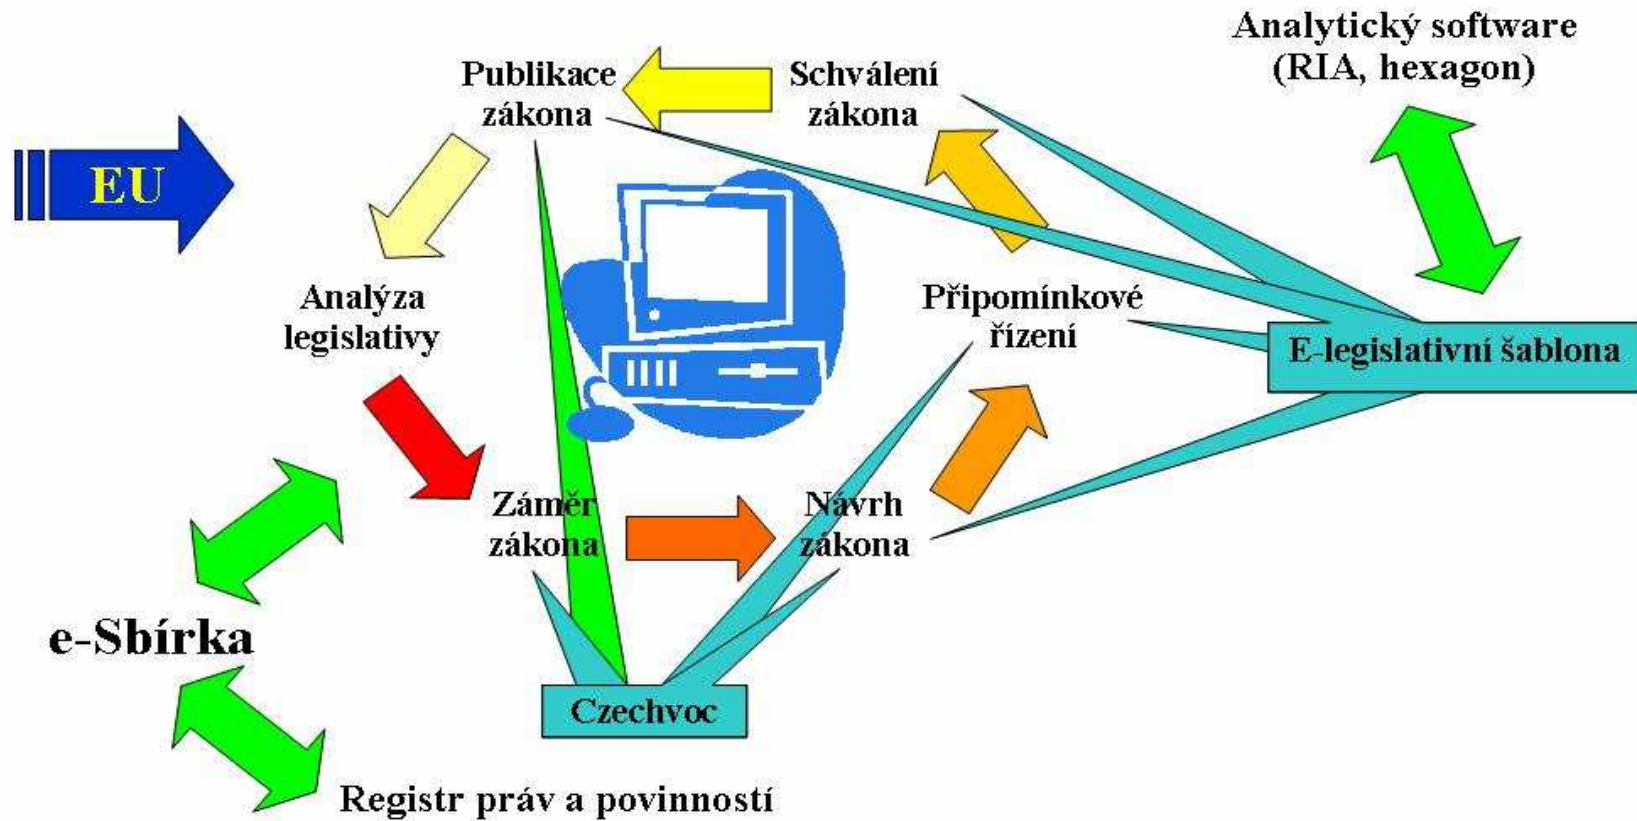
Analytický software (RIA, hexagon)

Publikace zákona

Schválení zákona

EU

Analýza legislativy

Připomínkové řízení

E-legislativní šablona

Záměr zákona

Návrh zákona

e-Sbírka

Czechvoc

Registr práv a povinností